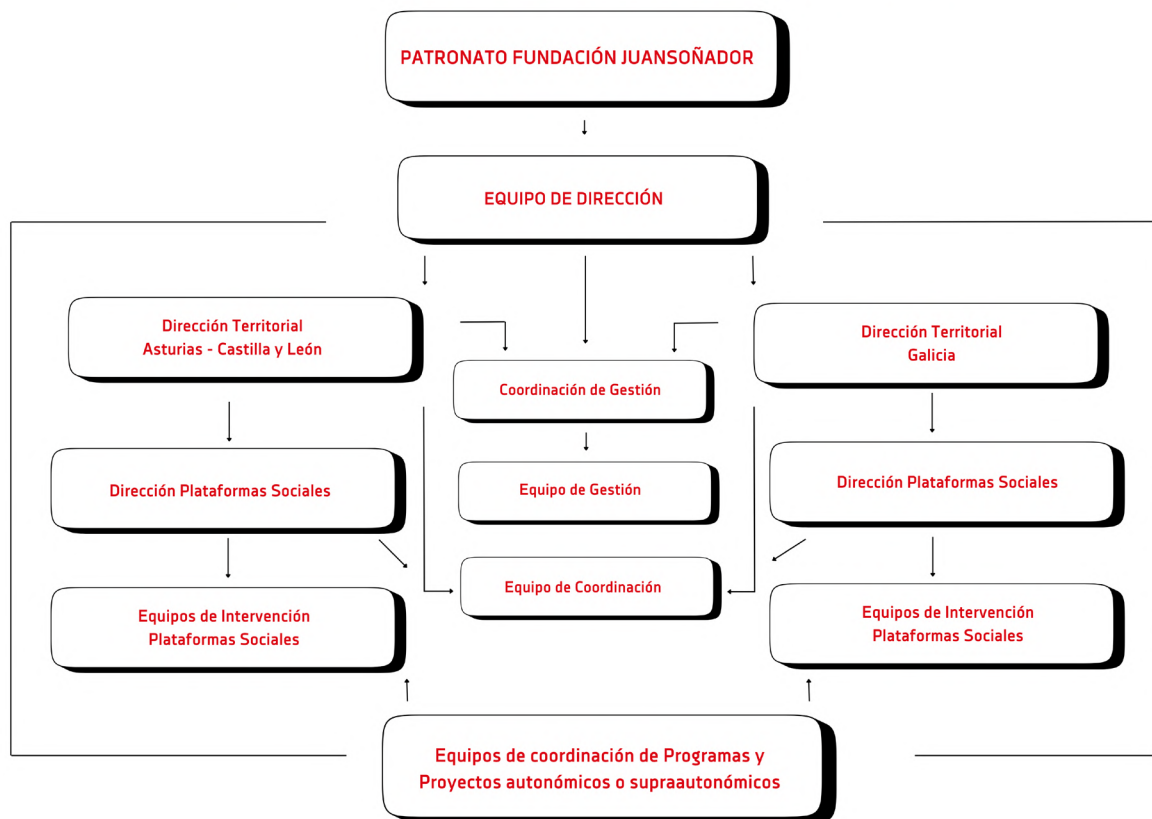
PATRONATO FUNDACIÓN JUANSOÑADOR

EQUIPO DE DIRECCIÓN

Dirección Territorial
Asturias - Castilla y León

Coordinación de Gestión

Dirección Territorial
Galicia

Dirección Plataformas Sociales

Equipo de Gestión

Dirección Plataformas Sociales

Equipo de Coordinación

Equipos de Intervención
Plataformas Sociales

Equipos de Intervención
Plataformas Sociales

Equipos de coordinación de Programas y
Proyectos autonómicos o supraautonómicos